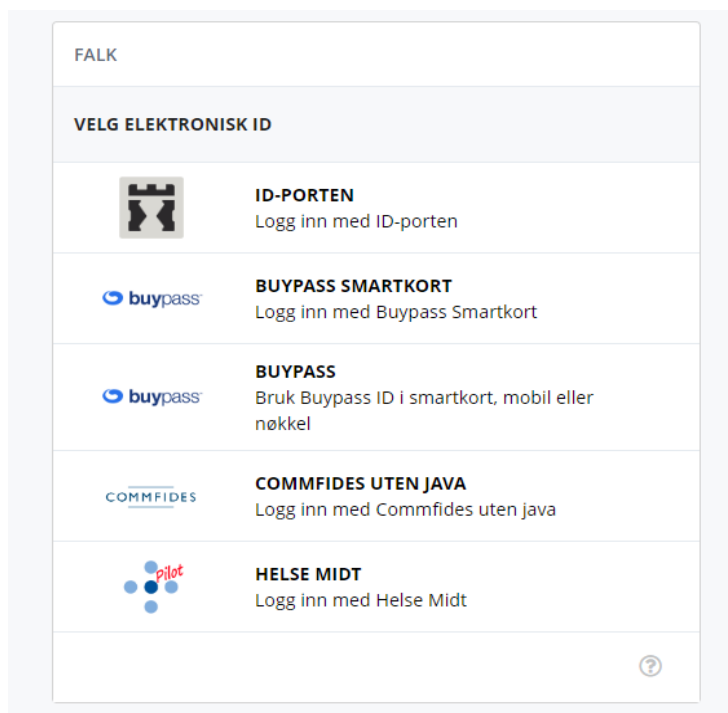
FALK

VELG ELEKTRONISK ID

ID-PORTEN
Logg inn med ID-porten

buypass

BUYPASS SMARTKORT
Logg inn med Buypass Smartkort

buypass

BUYPASS
Bruk Buypass ID i smartkort, mobil eller nøkkel

COMMFIDES

COMMFIDES UTEN JAVA
Logg inn med Commfides uten java

Pilot

HELSE MIDT
Logg inn med Helse Midt

?